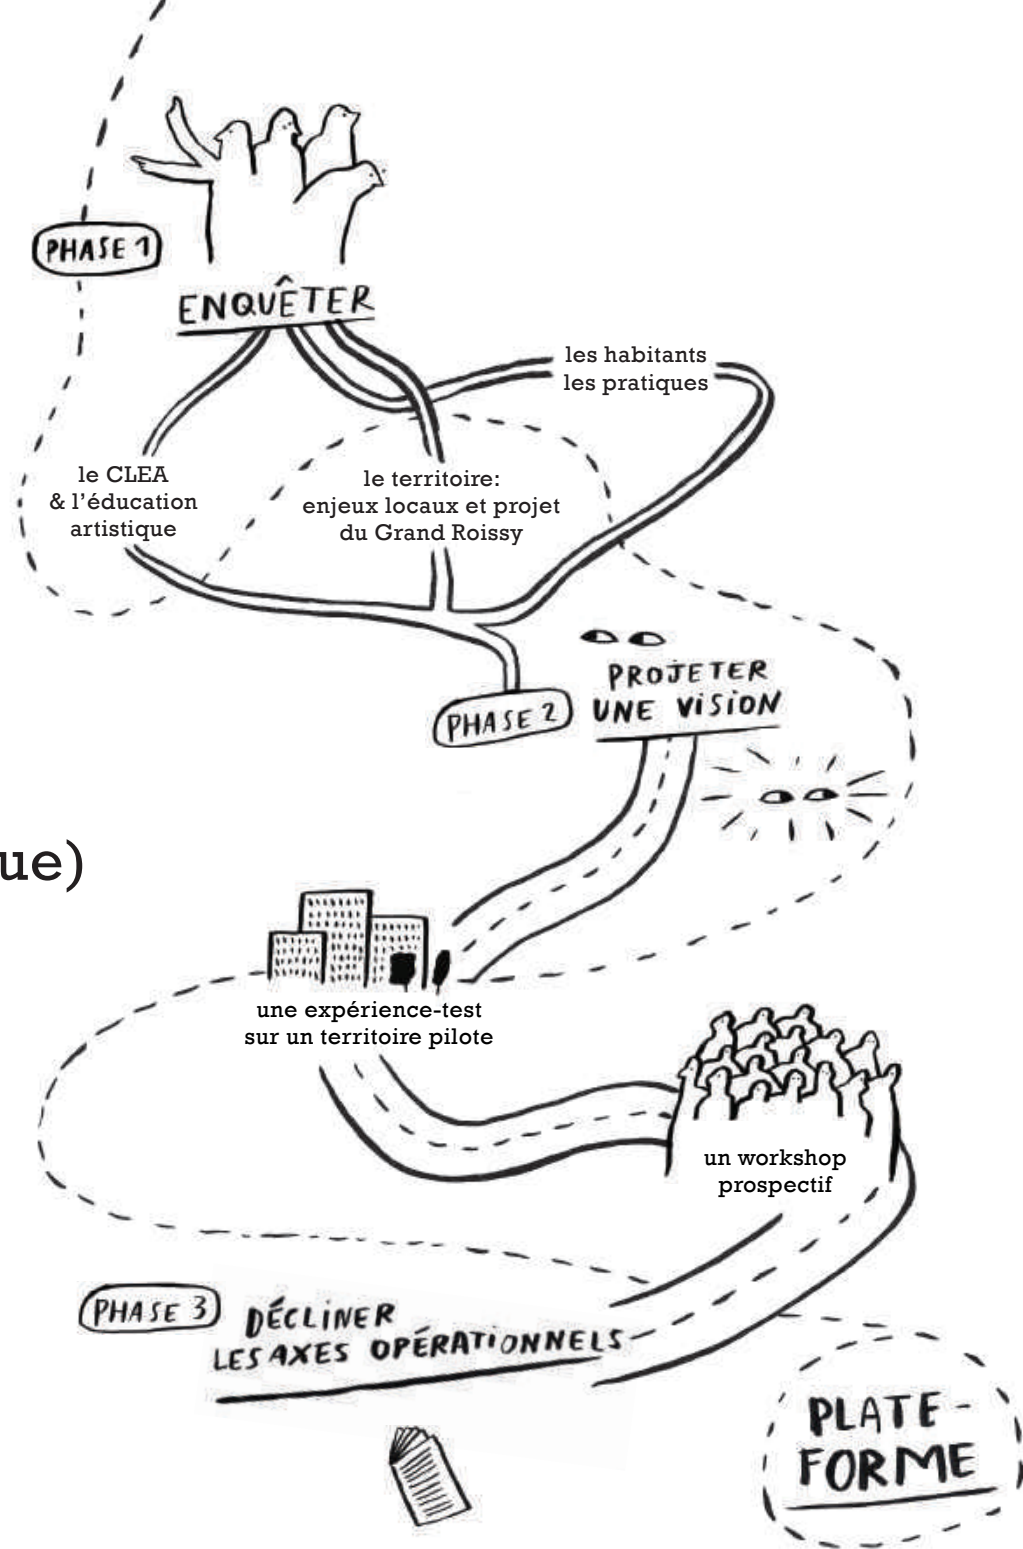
PHASE 1

ENQUÊTER

les habitants
les pratiques

le CLEA
& l'éducation
artistique

le territoire:
enjeux locaux et projet
du Grand Roissy

PHASE 2

PROJETER
UNE VISION

ue)

une expérience-test
sur un territoire pilote

un workshop
prospectif

PHASE 3

DÉCLINER
LES AXES OPÉRATIONNELS

PLATE-
FORME